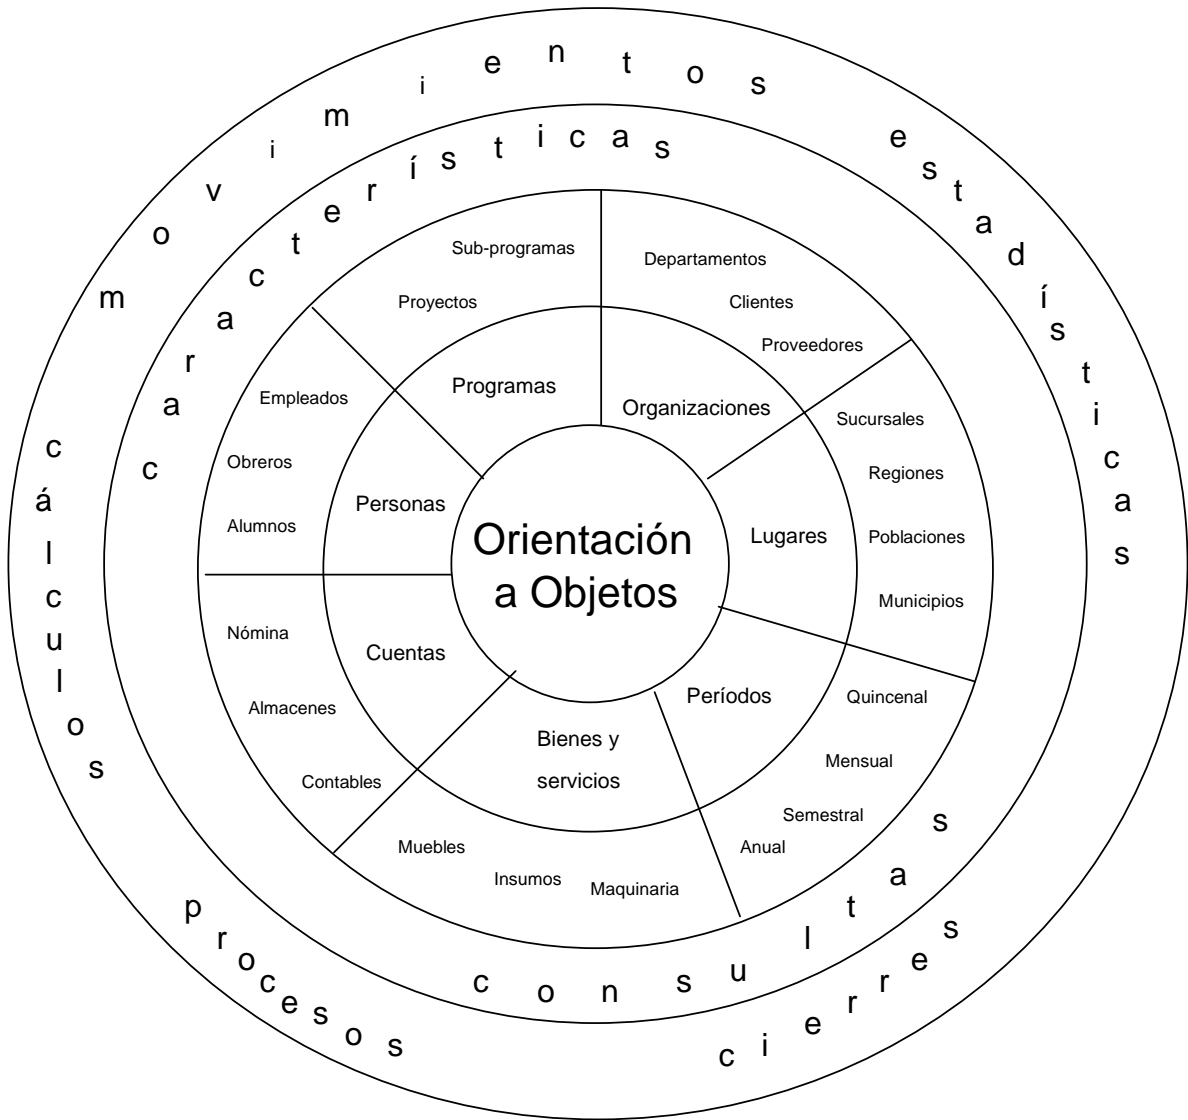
movimientos
estadísticas
características
cálculos
procesos
consultas
cierres

Orientación a Objetos

Programas
Sub-programas
Proyectos

Organizaciones
Departamentos
Clientes
Proveedores

Lugares
Sucursales
Regiones
Poblaciones
Municipios

Períodos
Quincenal
Mensual
Semestral
Anual

Bienes y servicios
Muebles
Insumos
Maquinaria

Cuentas
Nómina
Almacenes
Contables

Personas
Empleados
Obreros
Alumnos